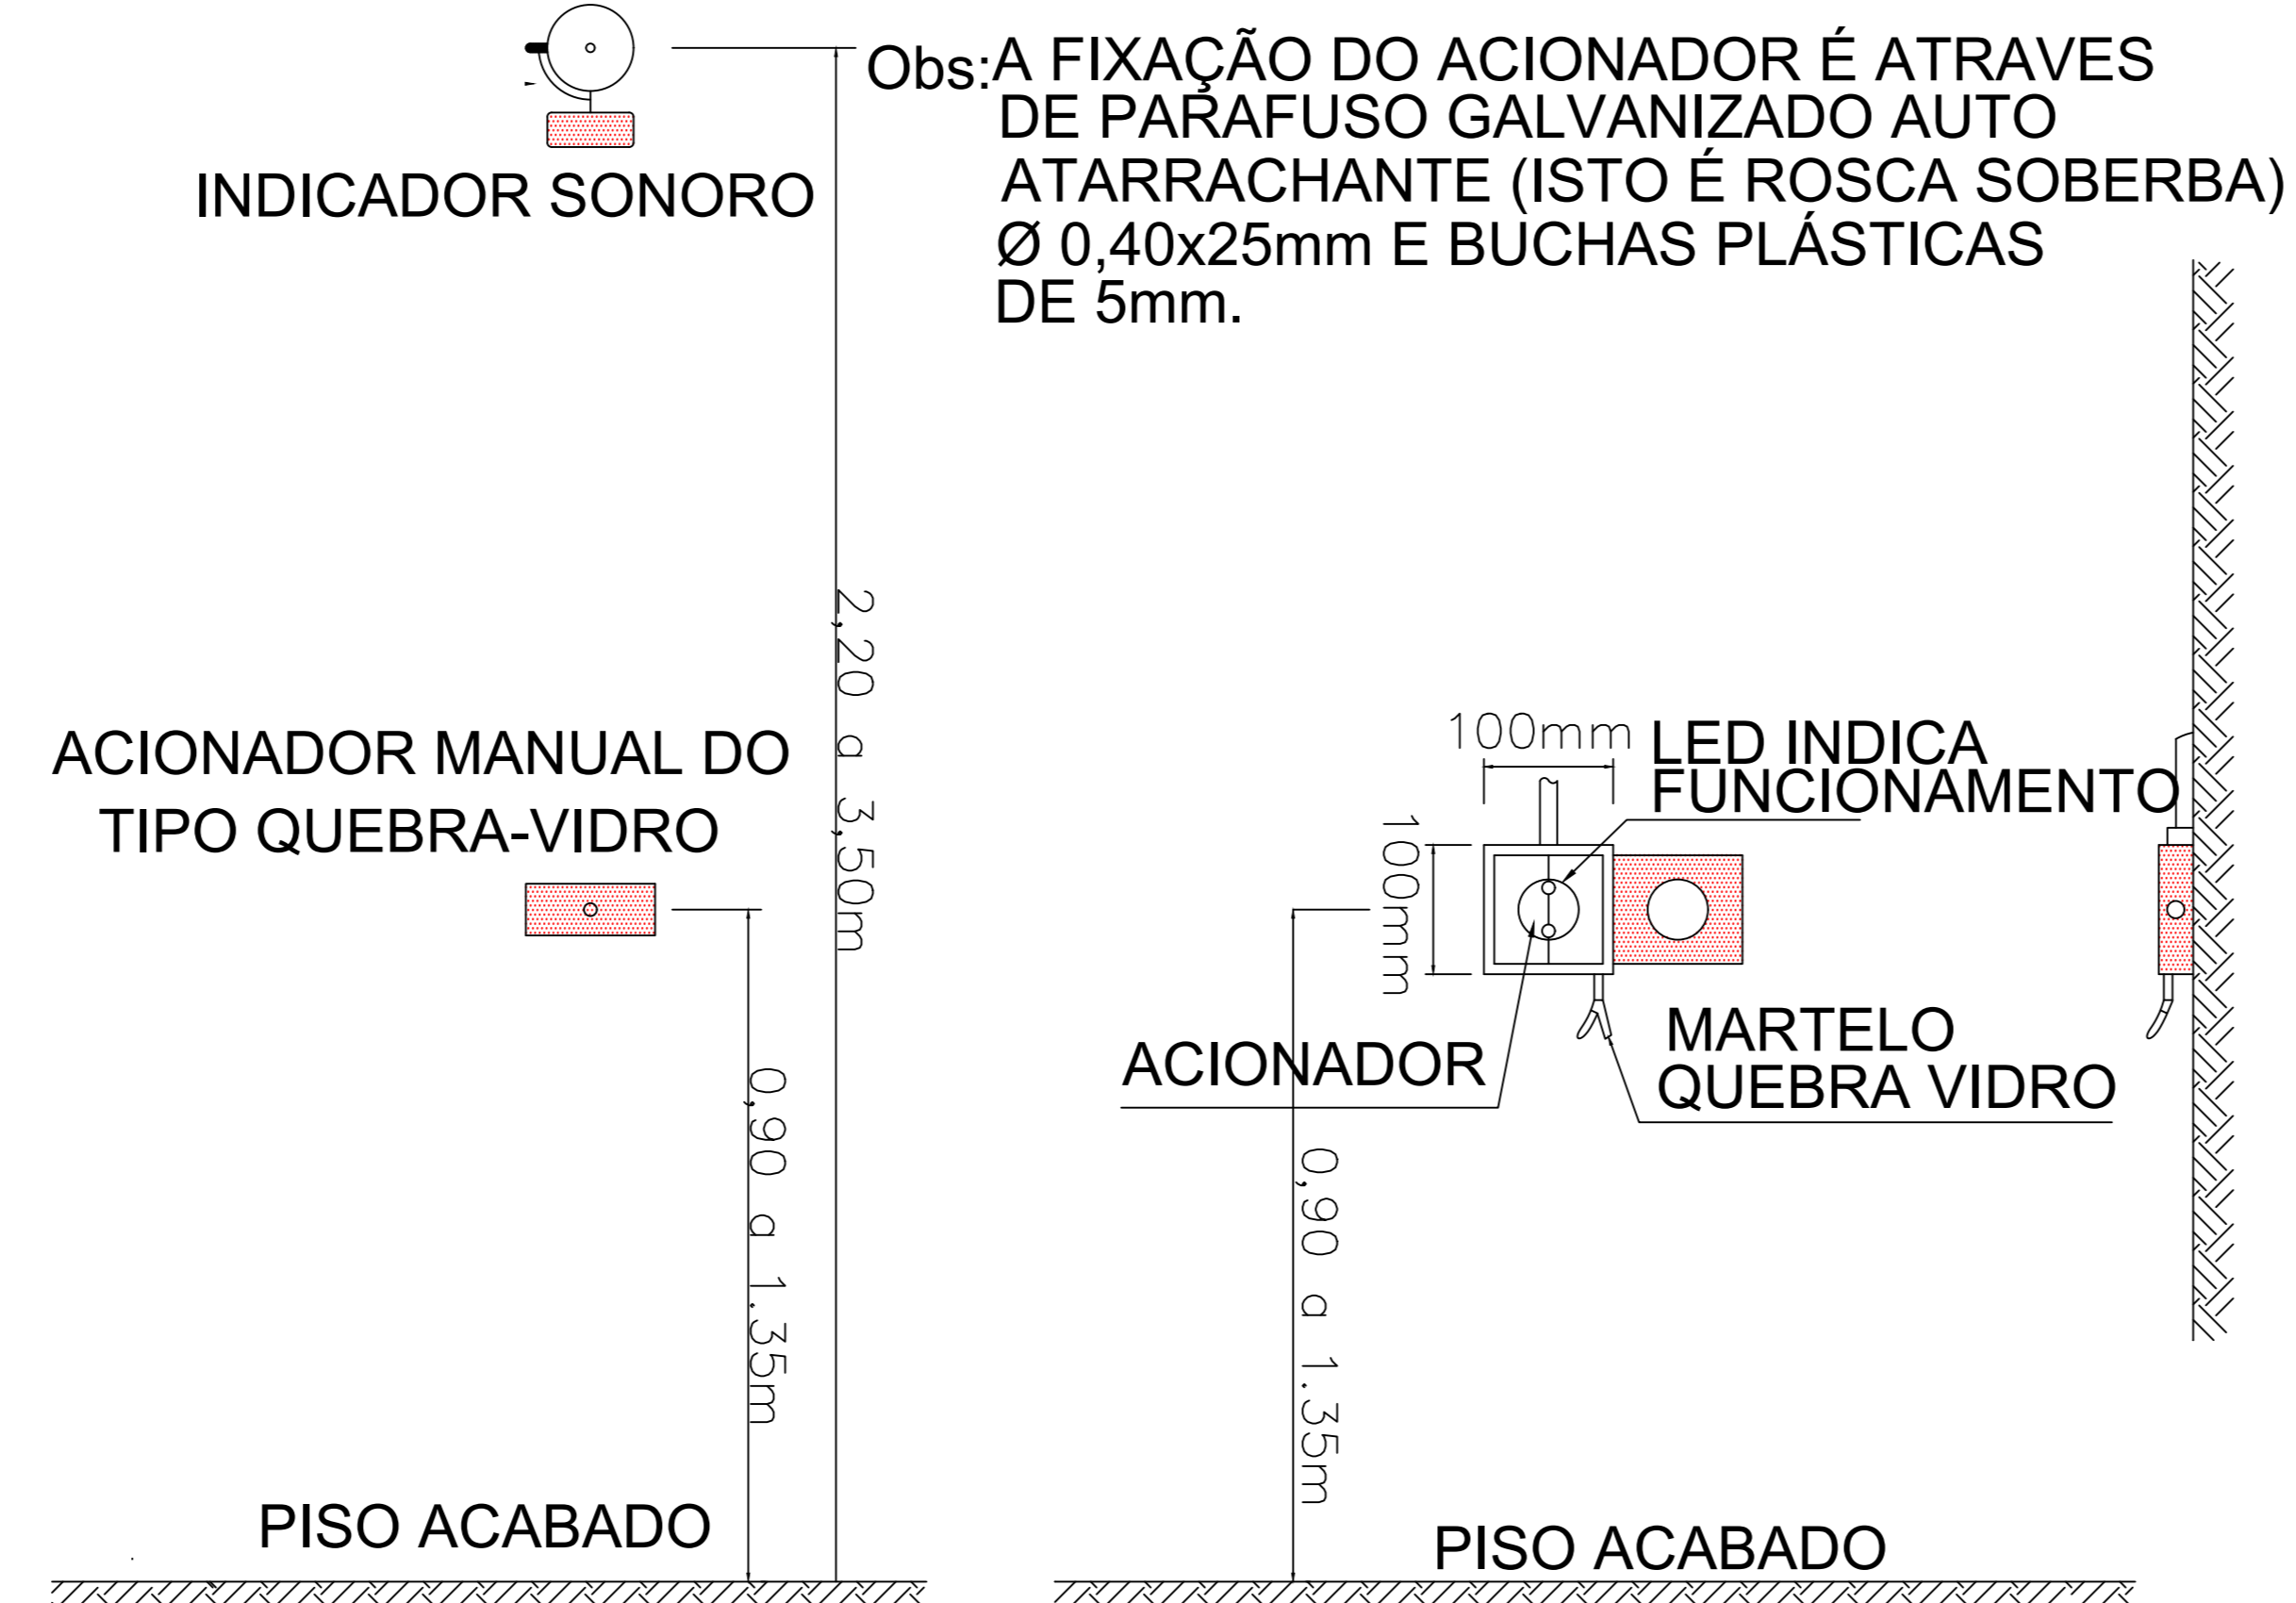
Obs:A FIXAÇÃO DO ACIONADOR É ATRAVES DE PARAFUSO GALVANIZADO AUTO ATARRACHANTE (ISTO É ROSCA SOBERBA) Ø 0,40x25mm E BUCHAS PLÁSTICAS DE 5mm.

INDICADOR SONORO

2,20 a 3,50m

ACIONADOR MANUAL DO TIPO QUEBRA-VIDRO

0,90 a 1,35m

PISO ACABADO

100mm

LED INDICA FUNCIONAMENTO

100mm

ACIONADOR

MARTELO QUEBRA VIDRO

0,90 a 1,35m

PISO ACABADO